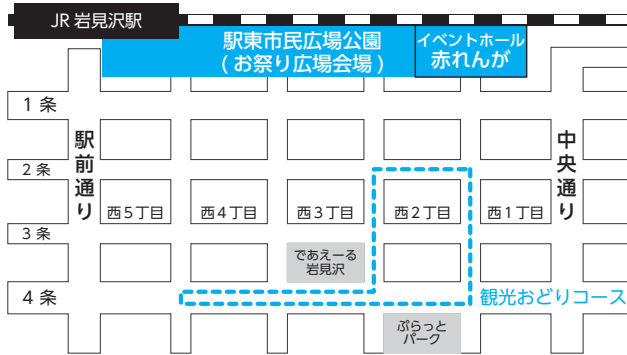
JR 岩見沢駅

駅東市民広場公園
（お祭り広場会場）

イベントホール
赤れんが

1 条

2 条

3 条

4 条

駅前通り

中央通り

西5丁目

西4丁目

西3丁目

西2丁目

西1丁目

であえーる
岩見沢

観光おどりコース

ぷらっと
パーク